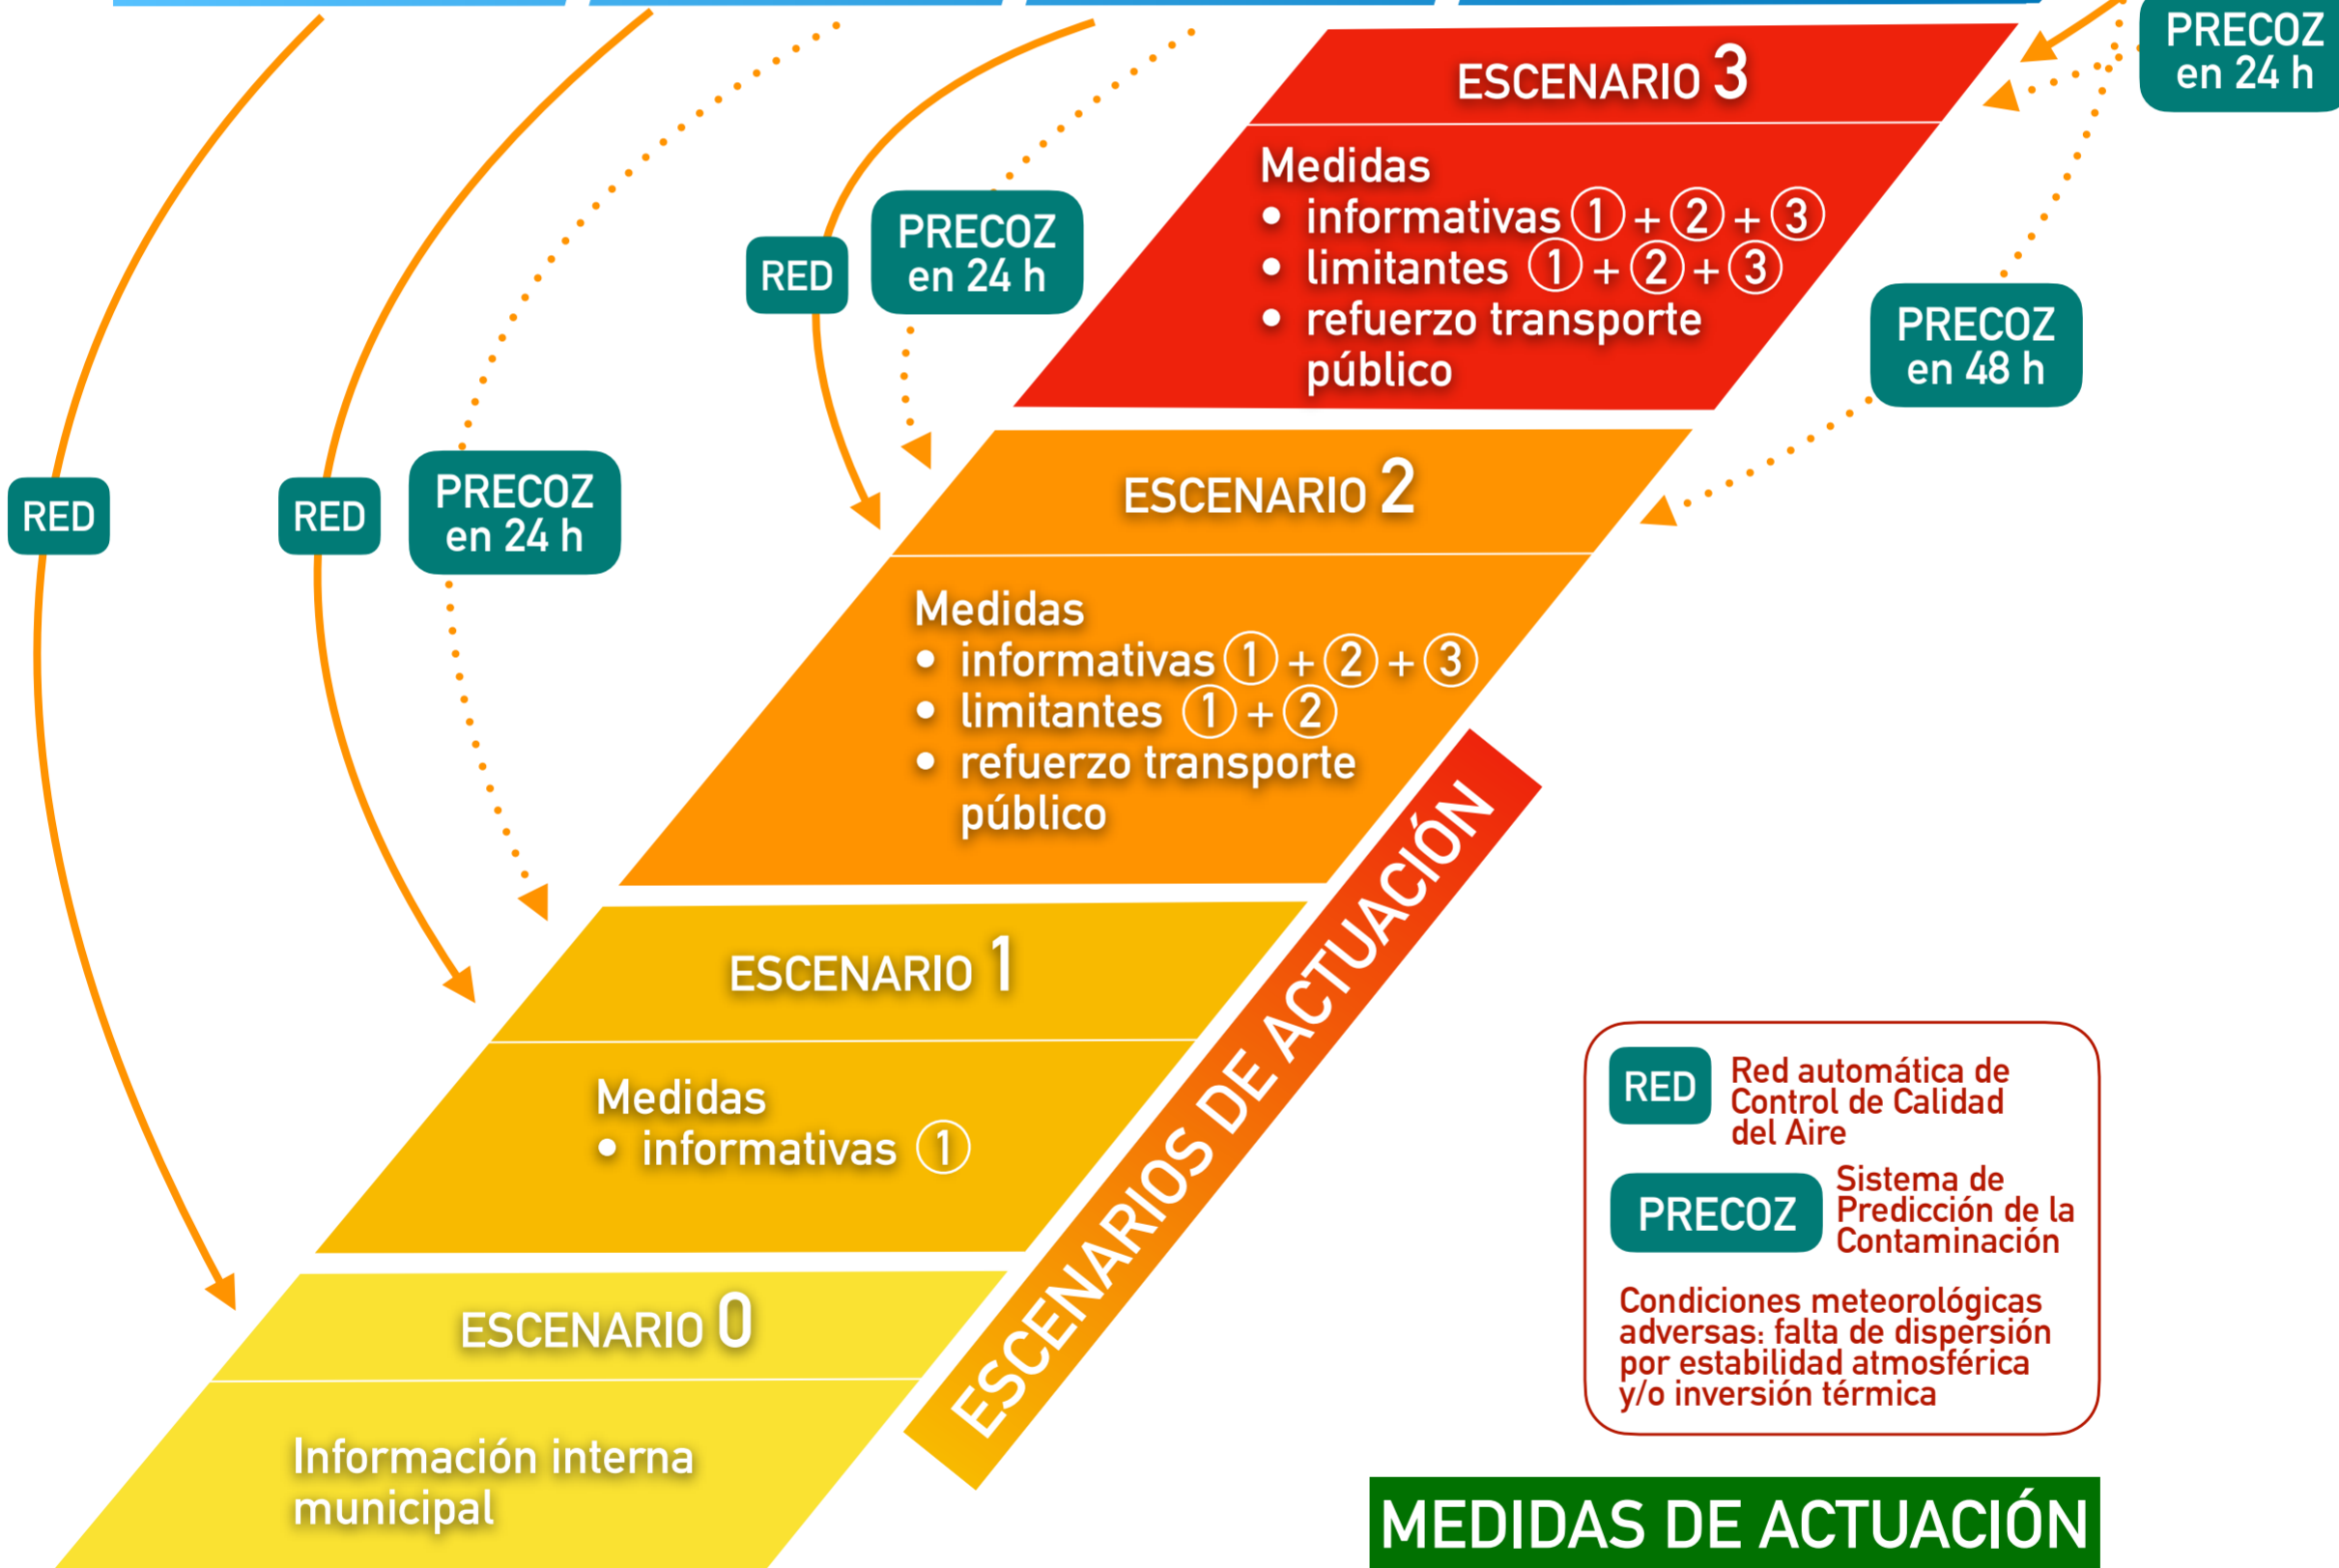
PRECOZ en 24 h

ESCENARIO 3

Medidas
• informativas ① + ② + ③
• limitantes ① + ② + ③
• refuerzo transporte público

PRECOZ en 48 h

RED

PRECOZ en 24 h

ESCENARIO 2

Medidas
• informativas ① + ② + ③
• limitantes ① + ②
• refuerzo transporte público

RED

RED

PRECOZ en 24 h

ESCENARIO 1

Medidas
• informativas ①

ESCENARIO 0

Información interna municipal

ESCENARIOS DE ACTUACIÓN

RED Red automática de Control de Calidad del Aire

PRECOZ Sistema de Predicción de la Contaminación

Condiciones meteorológicas adversas: falta de dispersión por estabilidad atmosférica y/o inversión térmica

MEDIDAS DE ACTUACIÓN